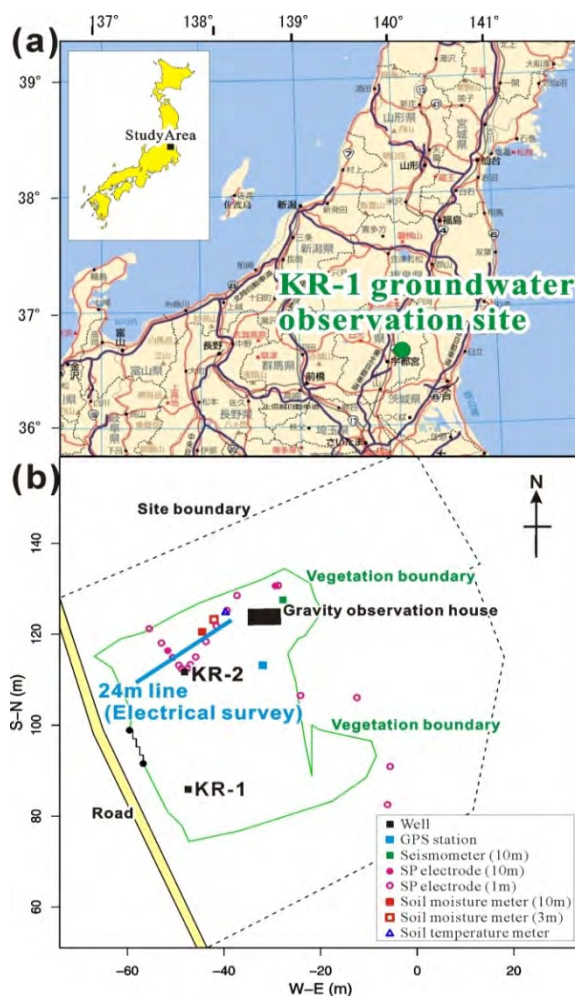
137° 138° 139° 140° 141°

(a)

39°

38°

37°

36°

Study Area

山形県

宮城県

山形

仙台

新潟

福島

新潟県

長野

前橋

群馬県

長野県

宇都宮

茨城県

富山

KR-1 groundwater observation site

(b)

Site boundary

N

140

120

100

80

60

S–N (m)

Vegetation boundary

Gravity observation house

KR-2

24m line (Electrical survey)

Vegetation boundary

KR-1

Road

■ Well
■ GPS station
■ Seismometer (10m)
● SP electrode (10m)
○ SP electrode (1m)
■ Soil moisture meter (10m)
□ Soil moisture meter (3m)
△ Soil temperature meter

-60 -40 -20 0 20

W–E (m)